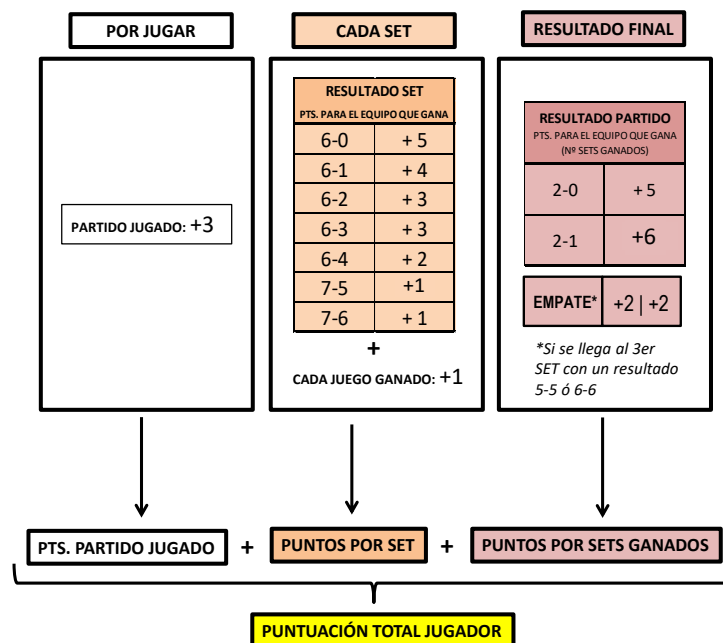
POR JUGAR

PARTIDO JUGADO: +3

CADA SET

| RESULTADO SET PTS. PARA EL EQUIPO QUE GANA | |
|---|---|
| 6-0 | + 5 |
| 6-1 | + 4 |
| 6-2 | + 3 |
| 6-3 | + 3 |
| 6-4 | + 2 |
| 7-5 | +1 |
| 7-6 | + 1 |

+

CADA JUEGO GANADO: +1

RESULTADO FINAL

| RESULTADO PARTIDO PTS. PARA EL EQUIPO QUE GANA (Nº SETS GANADOS) | |
|---|---|
| 2-0 | + 5 |
| 2-1 | +6 |

| EMPATE* | +2 \| +2 |
|---|---|

*Si se llega al 3er SET con un resultado 5-5 ó 6-6

PTS. PARTIDO JUGADO + PUNTOS POR SET + PUNTOS POR SETS GANADOS

PUNTUACIÓN TOTAL JUGADOR